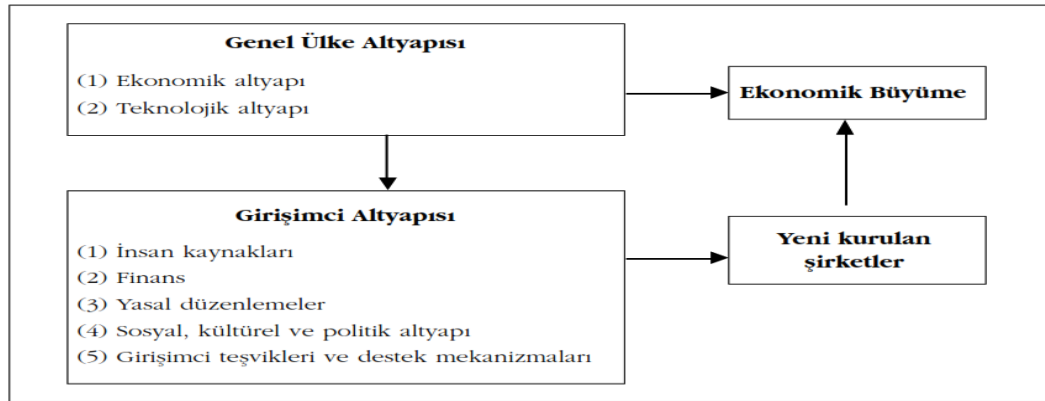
Genel Ülke Altyapısı

(1) Ekonomik altyapı
(2) Teknolojik altyapı

Ekonomik Büyüme

Girişimci Altyapısı

(1) İnsan kaynakları
(2) Finans
(3) Yasal düzenlemeler
(4) Sosyal, kültürel ve politik altyapı
(5) Girişimci teşvikleri ve destek mekanizmaları

Yeni kurulan şirketler